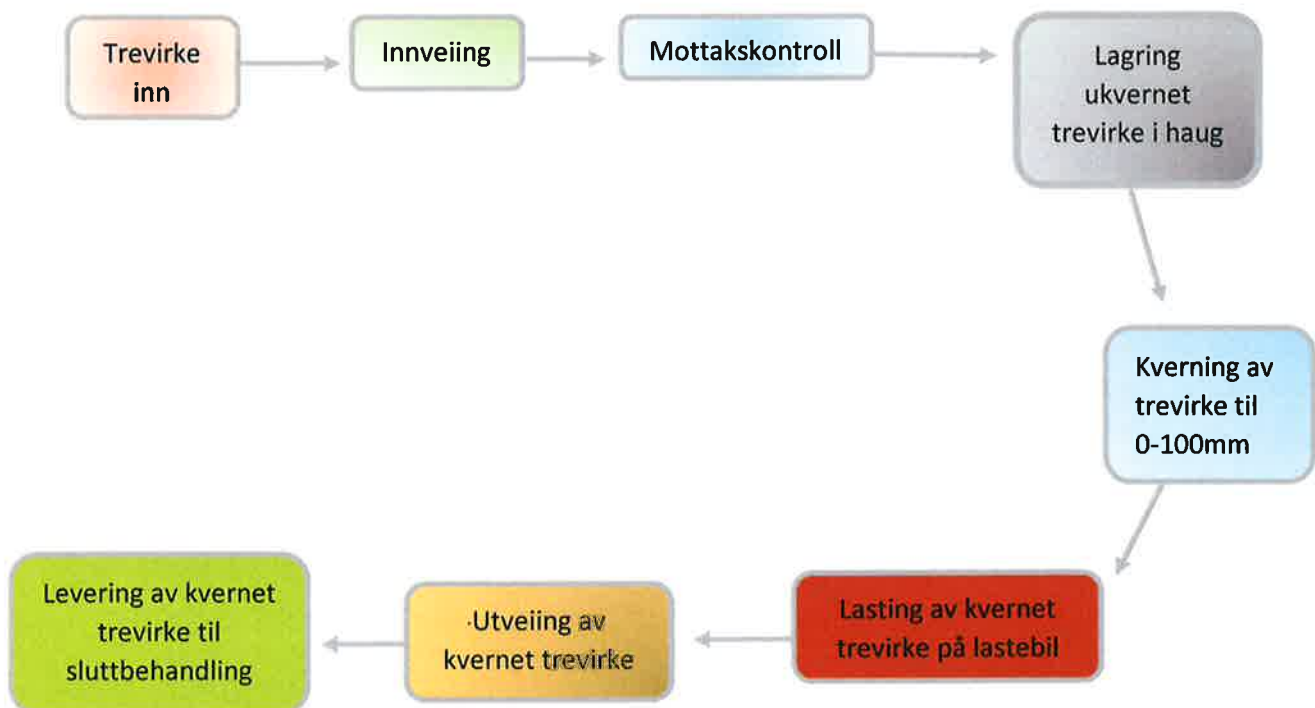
Trevirke inn

Innveiing

Mottakskontroll

Lagring ukvernet trevirke i haug

Kverning av trevirke til 0-100mm

Lasting av kvernet trevirke på lastebil

Utveiing av kvernet trevirke

Levering av kvernet trevirke til sluttbehandling